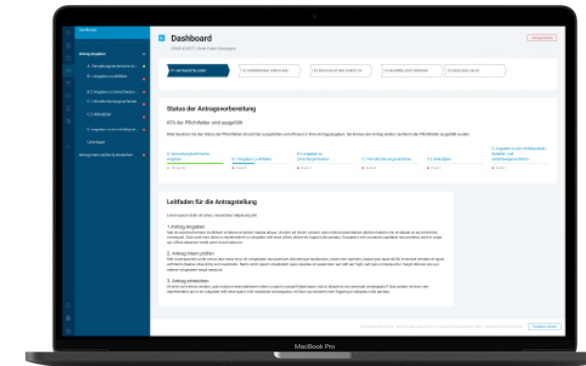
Dashboard

Status der Antragsvorbereitung

65% der Pflichtfelder sind ausgefüllt

Leitfaden für die Antragstellung

1. Antrag Angaben

2. Antrag intern prüfen

3. Antrag einreichen

Antrag Angaben

MacBook Pro